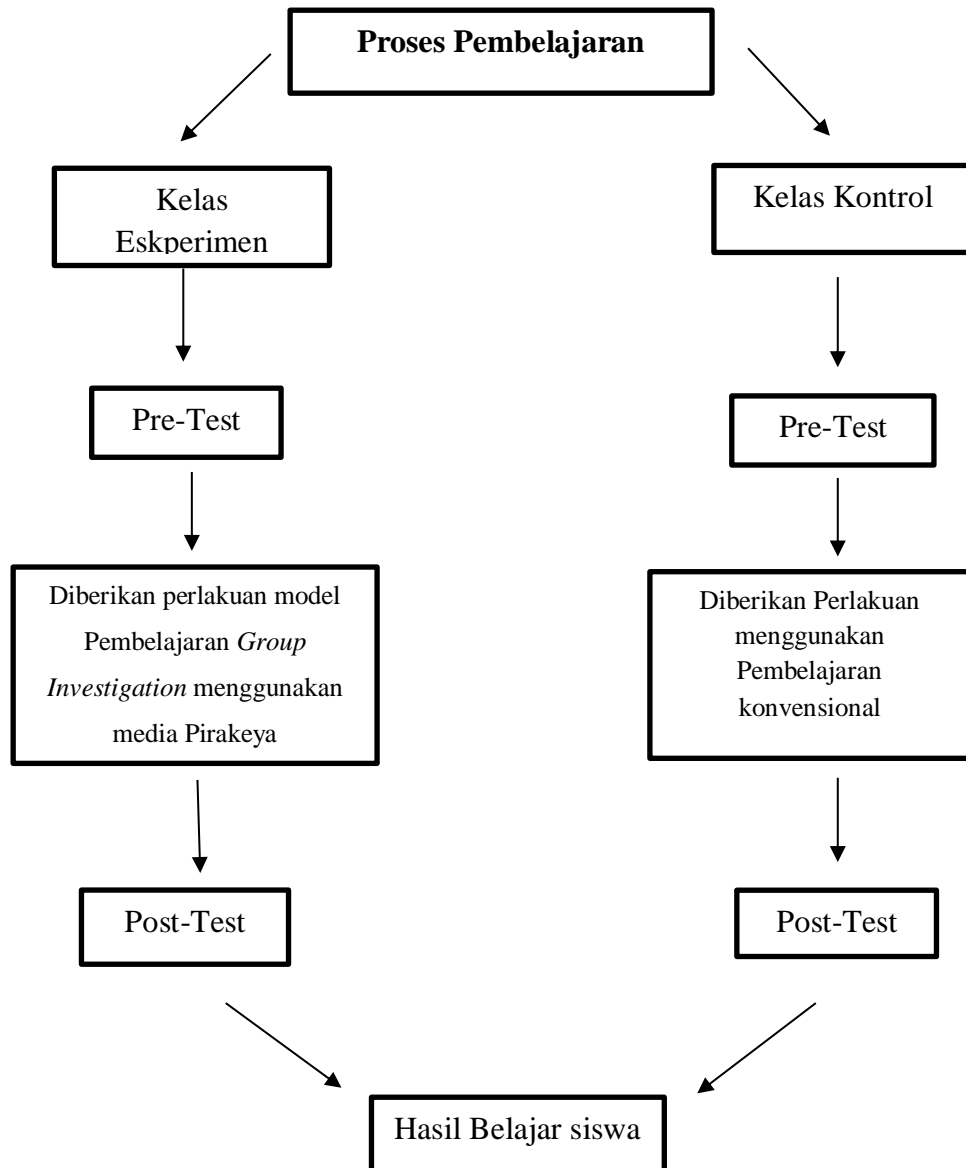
**Proses Pembelajaran**

Kelas Eskperimen

Kelas Kontrol

Pre-Test

Pre-Test

Diberikan perlakuan model Pembelajaran *Group Investigation* menggunakan media Pirakeya

Diberikan Perlakuan menggunakan Pembelajaran konvensional

Post-Test

Post-Test

Hasil Belajar siswa